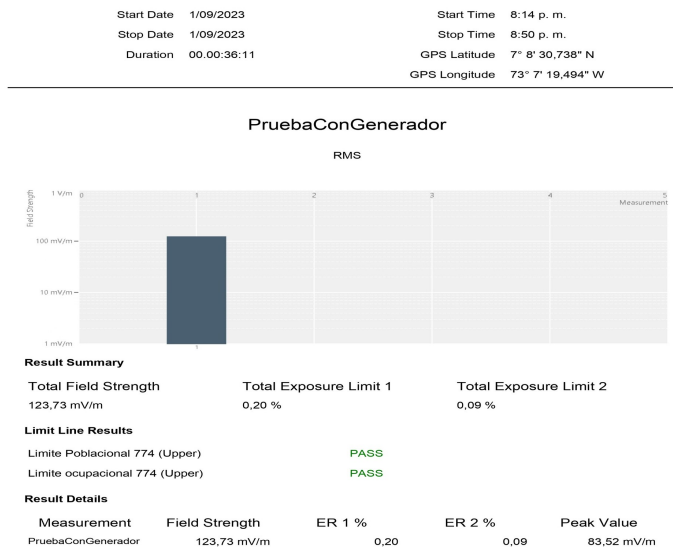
| | | | |
|---|---|---|---|
| Start Date | 1/09/2023 | Start Time | 8:14 p. m. |
| Stop Date | 1/09/2023 | Stop Time | 8:50 p. m. |
| Duration | 00.00:36:11 | GPS Latitude | 7° 8' 30,738" N |
| | | GPS Longitude | 73° 7' 19,494" W |

PruebaConGenerador

RMS

1 V/m
Field Strength
0
1
2
3
4
5
Measurement
100 mV/m
10 mV/m
1 mV/m
1

Result Summary

| Total Field Strength | Total Exposure Limit 1 | Total Exposure Limit 2 |
|---|---|---|
| 123,73 mV/m | 0,20 % | 0,09 % |

Limit Line Results

| | |
|---|---|
| Limite Poblacional 774 (Upper) | PASS |
| Limite ocupacional 774 (Upper) | PASS |

Result Details

| Measurement | Field Strength | ER 1 % | ER 2 % | Peak Value |
|---|---|---|---|---|
| PruebaConGenerador | 123,73 mV/m | 0,20 | 0,09 | 83,52 mV/m |